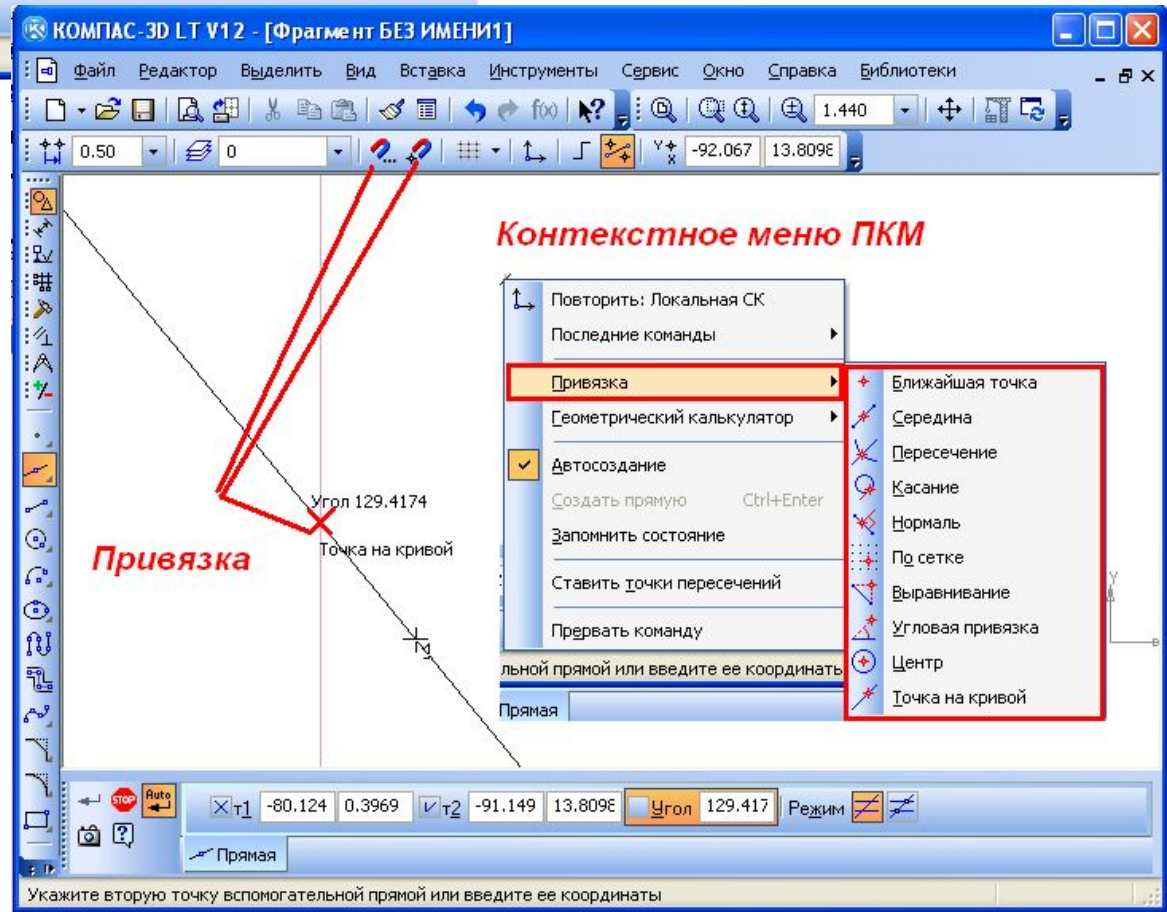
КОМПАС-3D LT V12 - [Фрагмент БЕЗ ИМЕНИ1]

Файл Редактор Выделить Вид Вставка Инструменты Сервис Окно Справка Библиотеки

1.440

0.50 0

-92.067 13.8098

Контекстное меню ПКМ

Повторить: Локальная СК
Последние команды
Привязка
Геометрический калькулятор
Автосоздание
Создать прямую Ctrl+Enter
Запомнить состояние
Ставить точки пересечений
Прервать команду

Ближайшая точка
Середина
Пересечение
Касание
Нормаль
По сетке
Выравнивание
Угловая привязка
Центр
Точка на кривой

Угол 129.4174
Точка на кривой

Привязка

льной прямой или введите ее координать

Прямая

т1 -80.124 0.3969 т2 -91.149 13.8098 Угол 129.417 Режим

Прямая

Укажите вторую точку вспомогательной прямой или введите ее координаты